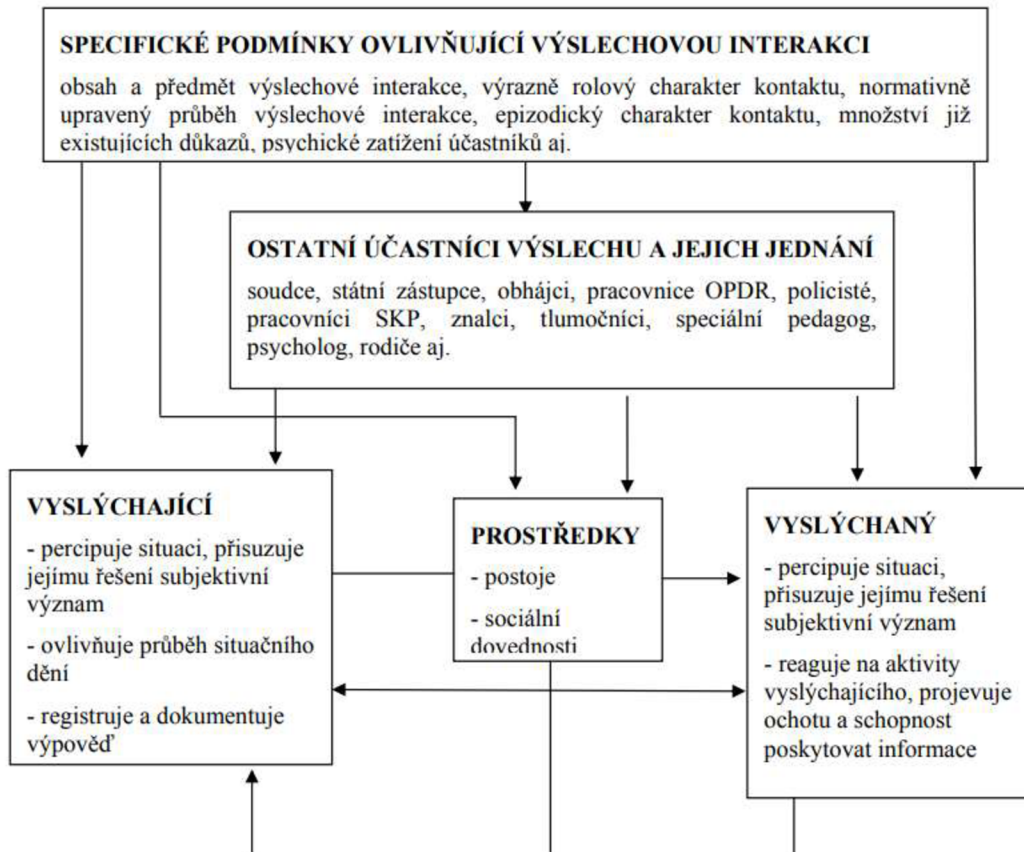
SPECIFICKÉ PODMÍNKY OVLIVŇUJÍCÍ VÝSLECHOVOU INTERAKCI

obsah a předmět výslechové interakce, výrazně rolový charakter kontaktu, normativně upravený průběh výslechové interakce, epizodický charakter kontaktu, množství již existujících důkazů, psychické zatížení účastníků aj.

OSTATNÍ ÚČASTNÍCI VÝSLECHU A JEJICH JEDNÁNÍ

soudce, státní zástupce, obhájci, pracovnice OPDR, policisté, pracovníci SKP, znalci, tlumočníci, speciální pedagog, psycholog, rodiče aj.

VYSLÝCHAJÍCÍ

- percipuje situaci, přisuzuje jejímu řešení subjektivní význam

- ovlivňuje průběh situačního dění

- registruje a dokumentuje výpověď

PROSTŘEDKY

- postoje

- sociální dovednosti

VYSLÝCHANÝ

- percipuje situaci, přisuzuje jejímu řešení subjektivní význam

- reaguje na aktivity vyslýchajícího, projevuje ochotu a schopnost poskytovat informace